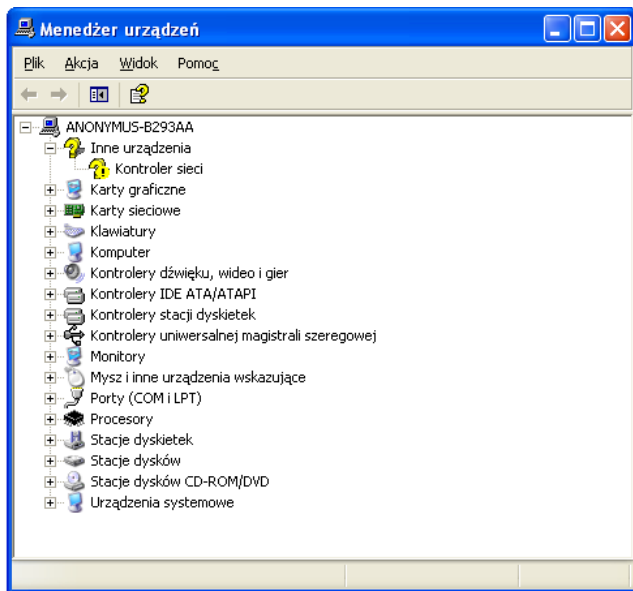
Menedżer urządzeń

Plik Akcja Widok Pomoc

ANONYMUS-B293AA
Inne urządzenia
Kontroler sieci
Karty graficzne
Karty sieciowe
Klawiatury
Komputer
Kontrolery dźwięku, wideo i gier
Kontrolery IDE ATA/ATAPI
Kontrolery stacji dyskietek
Kontrolery uniwersalnej magistrali szeregowej
Monitory
Mysz i inne urządzenia wskazujące
Porty (COM i LPT)
Procesory
Stacje dyskietek
Stacje dysków
Stacje dysków CD-ROM/DVD
Urządzenia systemowe